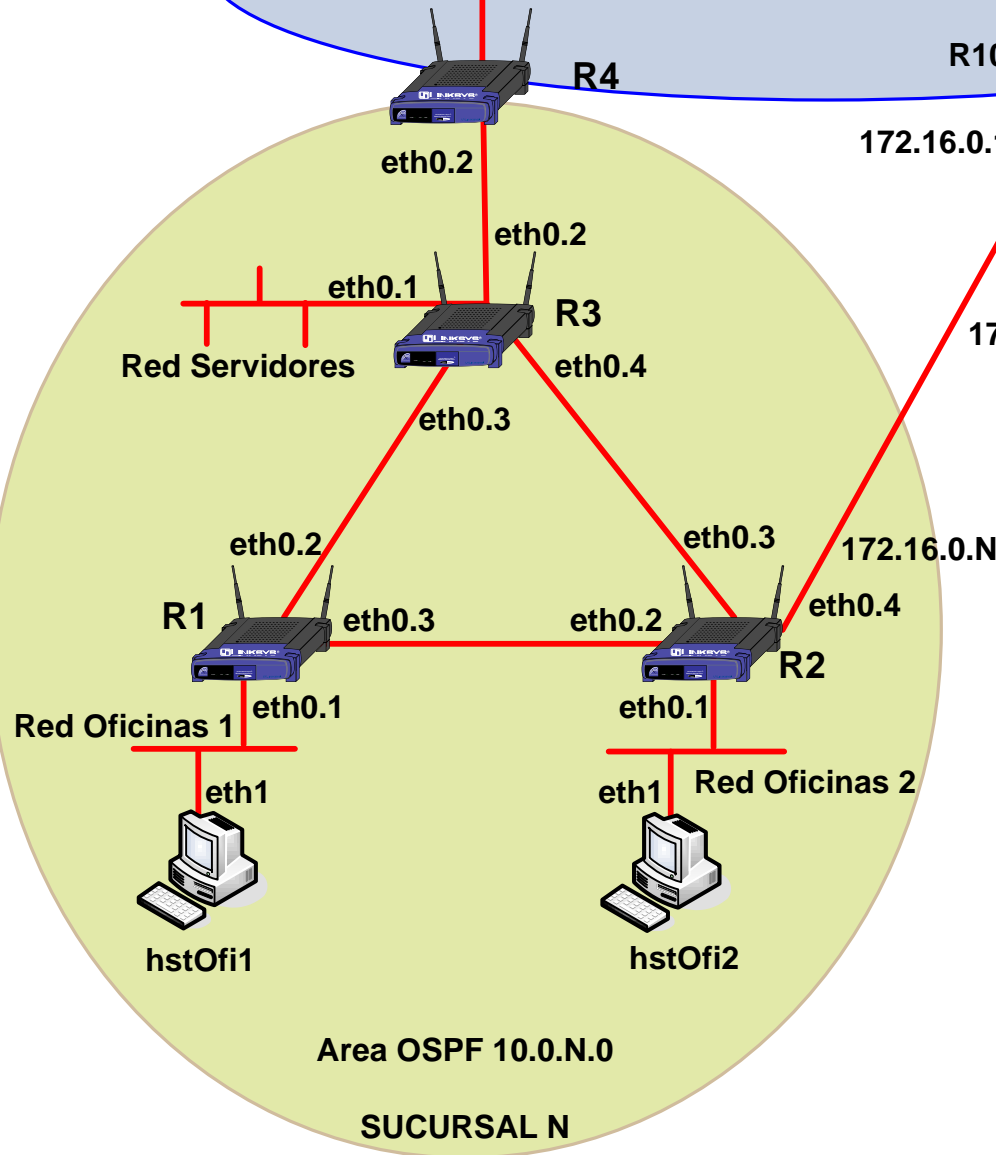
R10

R4

172.16.0.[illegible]

eth0.2

eth0.2

eth0.1

R3

17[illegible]

Red Servidores

eth0.4

eth0.3

eth0.3

eth0.2

172.16.0.N

R1

eth0.3

eth0.2

eth0.4

R2

eth0.1

eth0.1

Red Oficinas 1

eth1

eth1

Red Oficinas 2

hstOfi1

hstOfi2

Area OSPF 10.0.N.0

SUCURSAL N